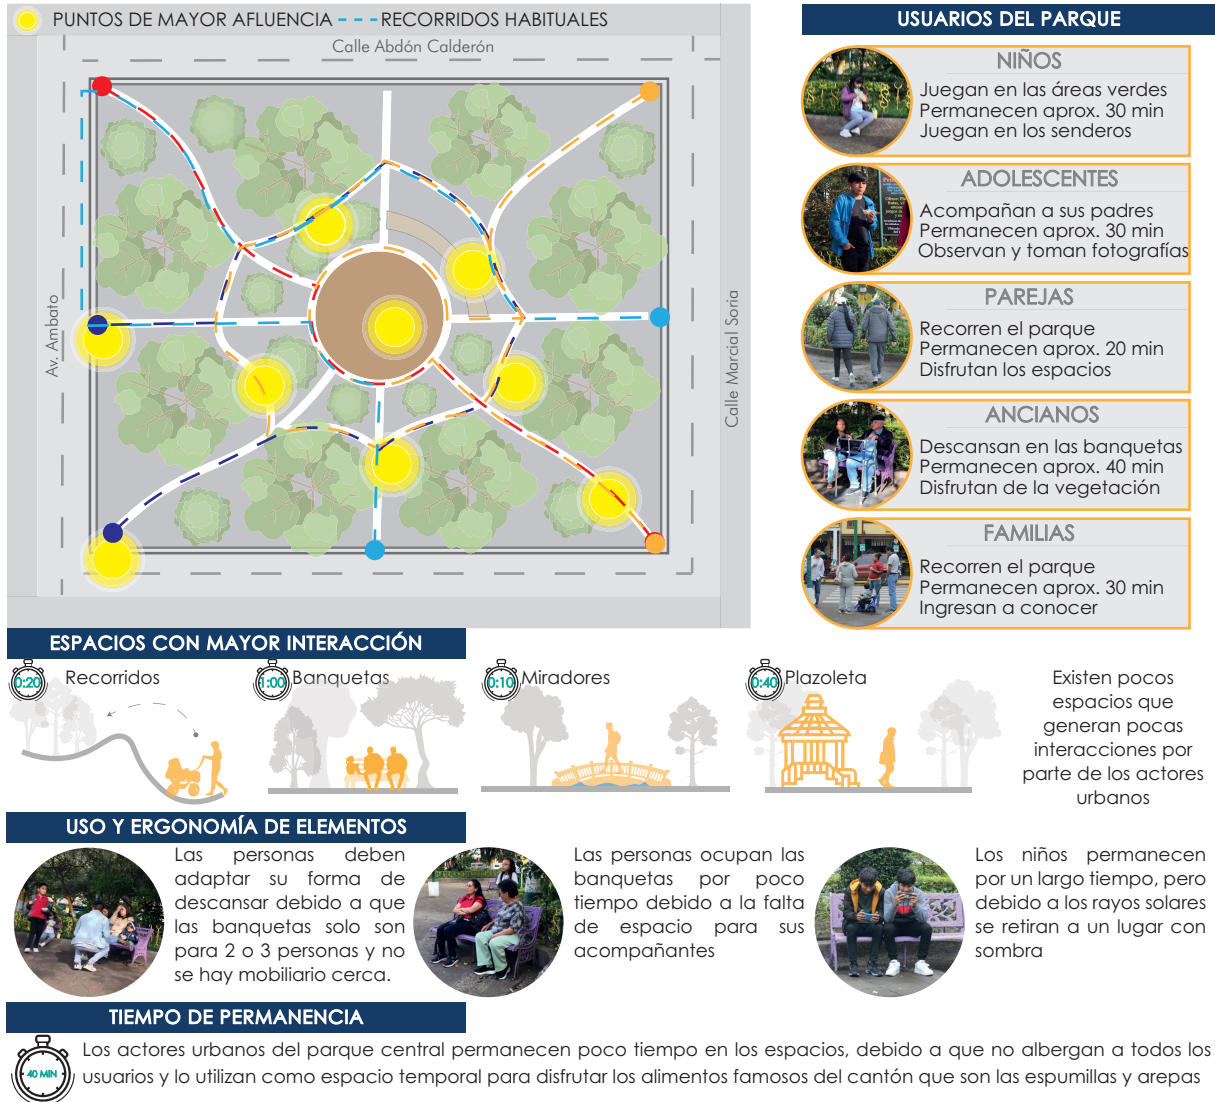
PUNTOS DE MAYOR AFLUENCIA RECORRIDOS HABITUALES

Calle Abdón Calderón

Av. Ambato

Calle Marcial Soria

USUARIOS DEL PARQUE

NIÑOS
Juegan en las áreas verdes
Permanecen aprox. 30 min
Juegan en los senderos

ADOLESCENTES
Acompañan a sus padres
Permanecen aprox. 30 min
Observan y toman fotografías

PAREJAS
Recorren el parque
Permanecen aprox. 20 min
Disfrutan los espacios

ANCIANOS
Descansan en las banquetas
Permanecen aprox. 40 min
Disfrutan de la vegetación

FAMILIAS
Recorren el parque
Permanecen aprox. 30 min
Ingresan a conocer

ESPACIOS CON MAYOR INTERACCIÓN

0:20 Recorridos

1:00 Banquetas

0:10 Miradores

0:40 Plazoleta

Existen pocos espacios que generan pocas interacciones por parte de los actores urbanos

USO Y ERGONOMÍA DE ELEMENTOS

Las personas deben adaptar su forma de descansar debido a que las banquetas solo son para 2 o 3 personas y no se hay mobiliario cerca.

Las personas ocupan las banquetas por poco tiempo debido a la falta de espacio para sus acompañantes

Los niños permanecen por un largo tiempo, pero debido a los rayos solares se retiran a un lugar con sombra

TIEMPO DE PERMANENCIA

40 MIN

Los actores urbanos del parque central permanecen poco tiempo en los espacios, debido a que no albergan a todos los usuarios y lo utilizan como espacio temporal para disfrutar los alimentos famosos del cantón que son las espumillas y arepas